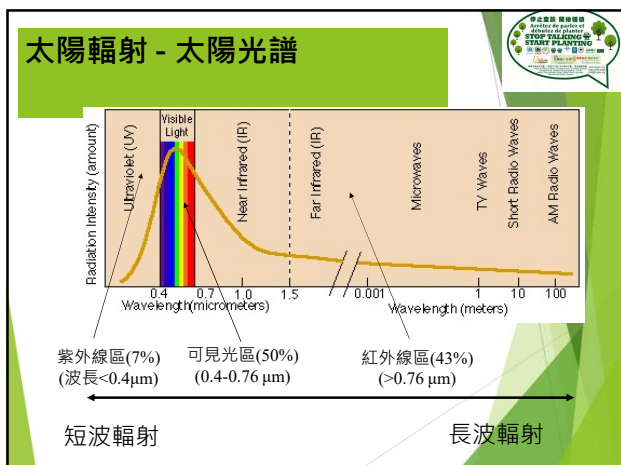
太陽輻射 - 太陽光譜

停止空談 開始種樹
Arrêtez de parler et débutez de planter
STOP TALKING START PLANTING

Visible Light

Radiation Intensity (amount)

Ultraviolet (UV)

Near Infrared (IR)

Far Infrared (IR)

Microwaves

TV Waves

Short Radio Waves

AM Radio Waves

0.4 0.7 1.0 1.5

Wavelength(micrometers)

0.001 1 10 100

Wavelength (meters)

紫外線區(7%)
(波長<0.4μm)

可見光區(50%)
(0.4-0.76 μm)

紅外線區(43%)
(>0.76 μm)

短波輻射

長波輻射